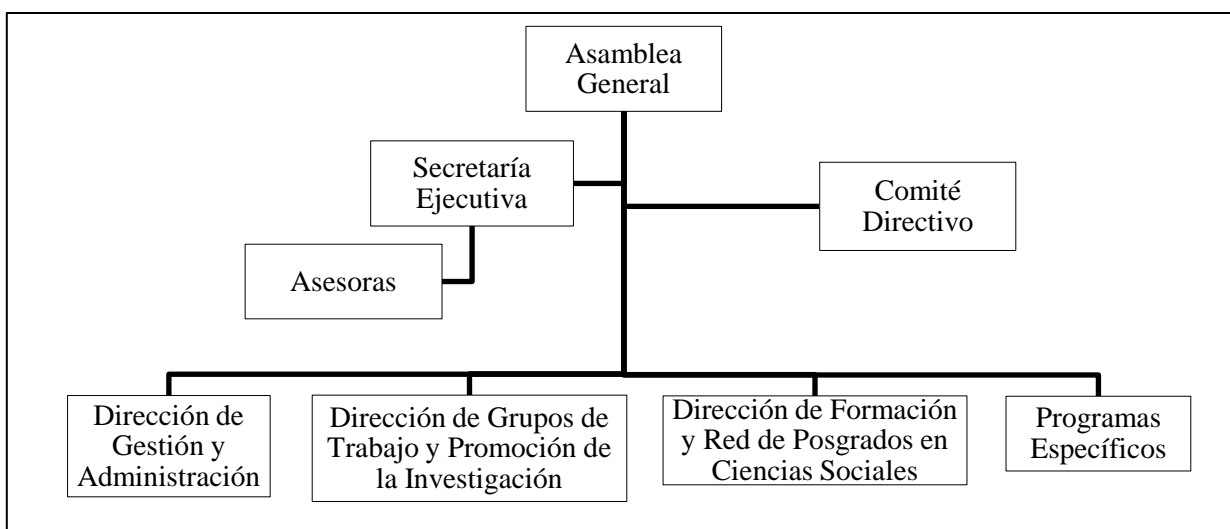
Asamblea General

Secretaría Ejecutiva

Comité Directivo

Asesoras

Dirección de Gestión y Administración

Dirección de Grupos de Trabajo y Promoción de la Investigación

Dirección de Formación y Red de Posgrados en Ciencias Sociales

Programas Específicos